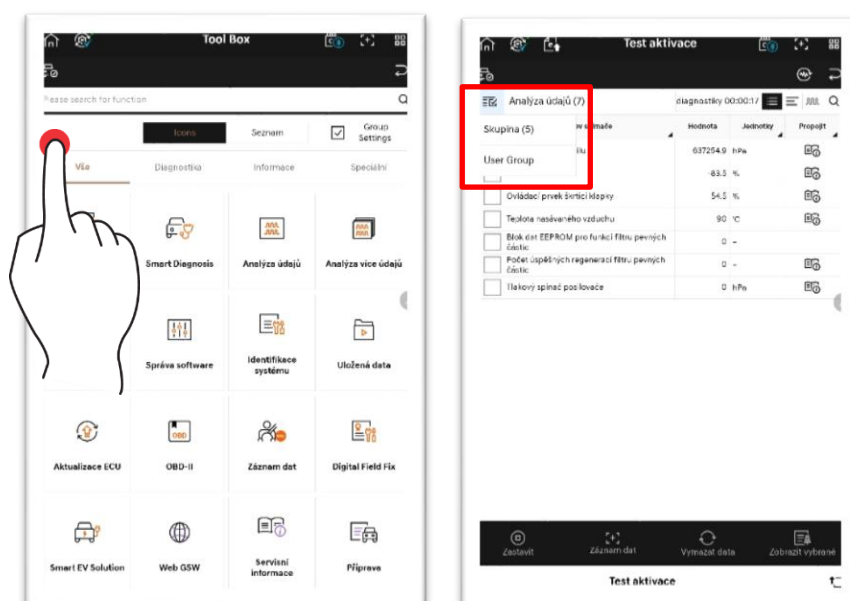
Tool Box

Please search for function

Icons | Seznam | Group Settings

Vše | Diagnostika | Informace | Speciální

Smart Diagnosis | Analýza údajů | Analýza více údajů

Správa software | Identifikace systému | Uložená data

Aktualizace ECU | OBD-II | Záznam dat | Digital Field Fix

Smart EV Solution | Web GSW | Servisní informace | Příprava

Test aktivace

Analýza údajů (7)

diagnostiky 00:00:17

Skupina (5)

User Group

| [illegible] snímače | Hodnota | Jednotky | Propojit |
|---|---|---|---|
| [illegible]llu | 637254.9 | hPa | |
| | -83.5 | % | |
| Ovládací prvek škrticí klapky | 54.5 | % | |
| Teplota nasávaného vzduchu | 90 | °C | |
| Blok dat EEPROM pro funkci filtru pevných částic | 0 | – | |
| Počet úspěšných regenerací filtru pevných částic | 0 | – | |
| Tlakový spínač posilovače | 0 | hPa | |

Zastavit | Záznam dat | Vymazat data | Zobrazit vybrané

Test aktivace